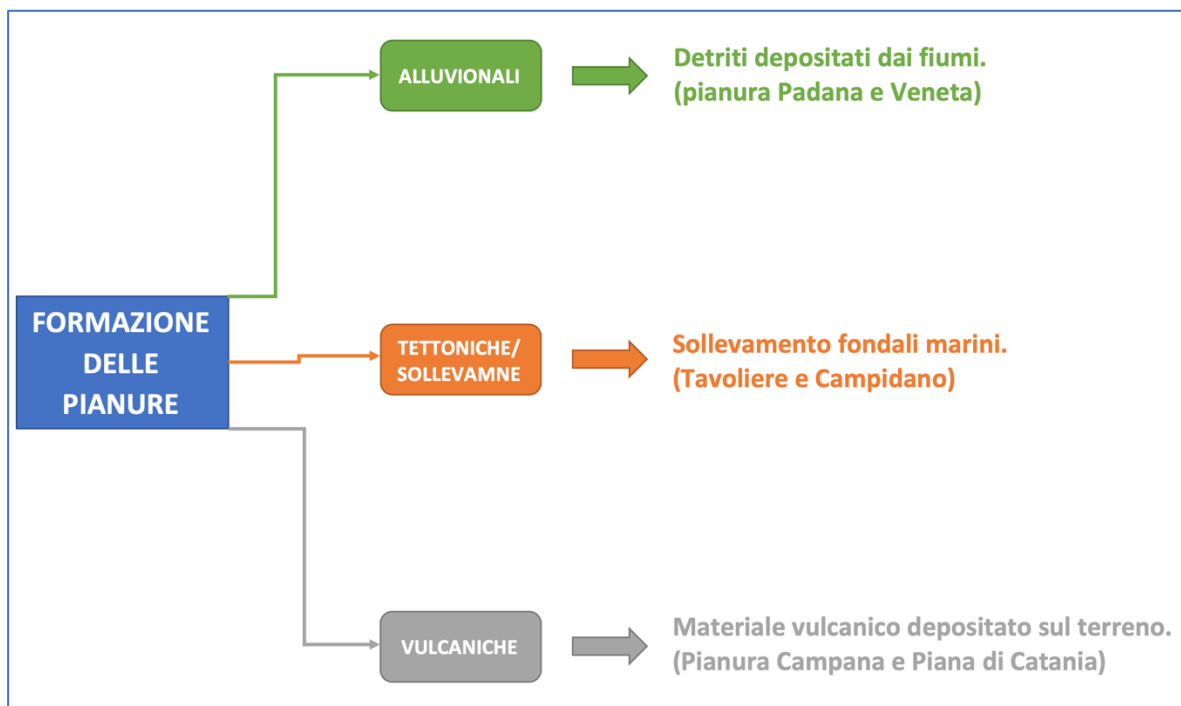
FORMAZIONE DELLE PIANURE

ALLUVIONALI

Detriti depositati dai fiumi.
(pianura Padana e Veneta)

TETTONICHE/ SOLLEVAMNE

Sollevamento fondali marini.
(Tavoliere e Campidano)

VULCANICHE

Materiale vulcanico depositato sul terreno.
(Pianura Campana e Piana di Catania)